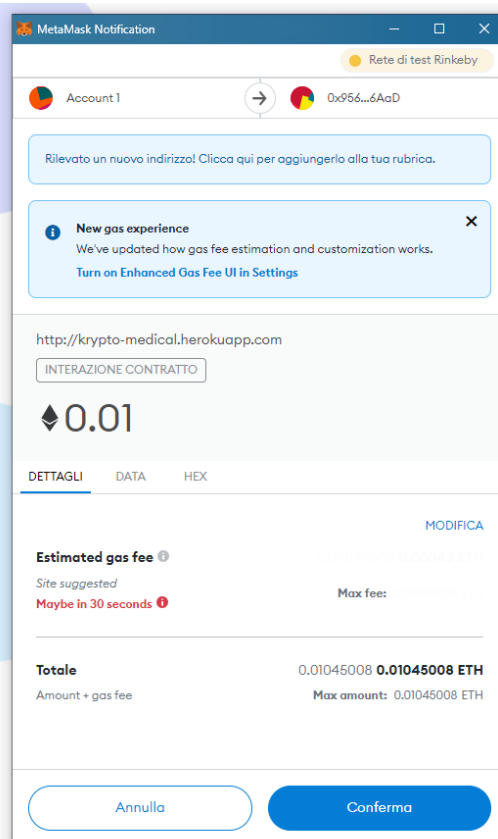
MetaMask Notification

Rete di test Rinkeby

Account 1

0x956...6AaD

Rilevato un nuovo indirizzo! Clicca qui per aggiungerlo alla tua rubrica.

New gas experience
We've updated how gas fee estimation and customization works.
Turn on Enhanced Gas Fee UI in Settings

http://krypto-medical.herokuapp.com

INTERAZIONE CONTRATTO

0.01

DETTAGLI DATA HEX

MODIFICA

Estimated gas fee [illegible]

Site suggested
Maybe in 30 seconds

Max fee: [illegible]

Totale 0.01045008 0.01045008 ETH
Amount + gas fee Max amount: 0.01045008 ETH

Annulla
Conferma